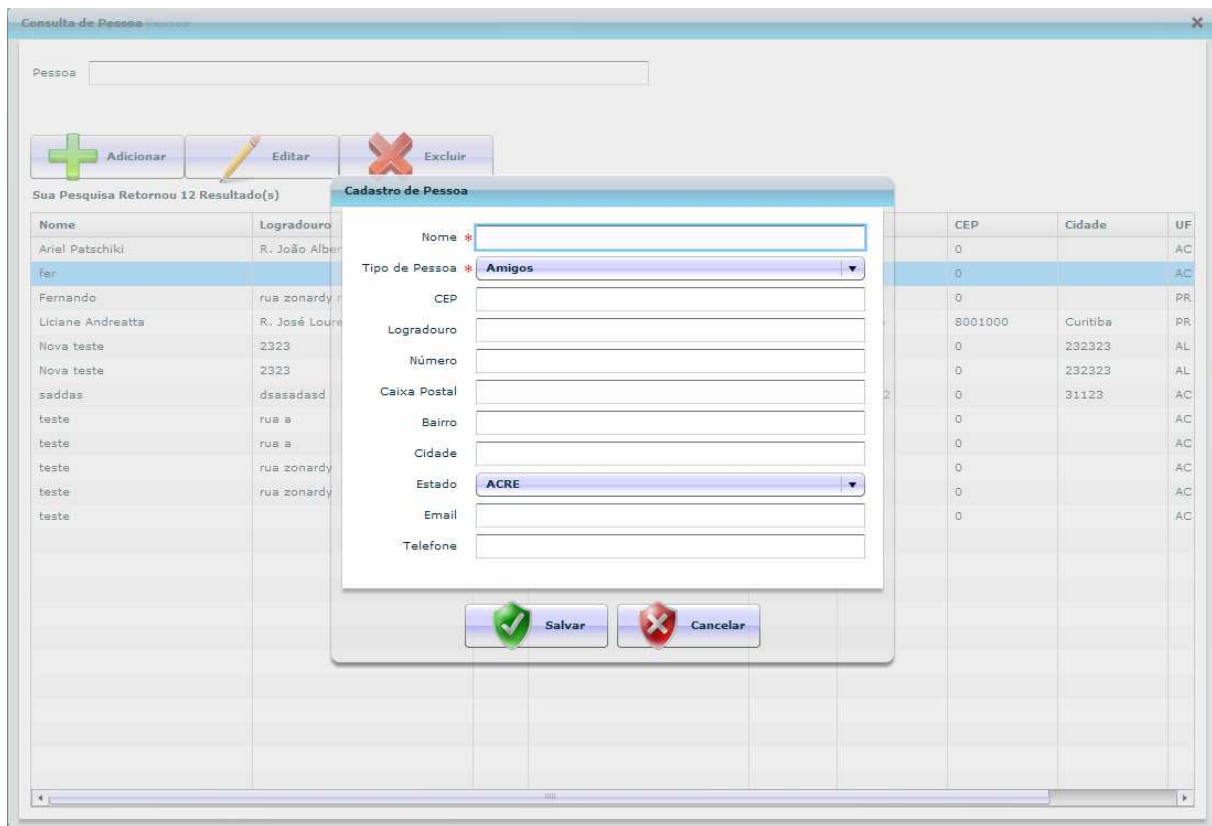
Consulta de Pessoa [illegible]

×

Pessoa

Adicionar Editar Excluir

Sua Pesquisa Retornou 12 Resultado(s)

| Nome | Logradouro | CEP | Cidade | UF |
|---|---|---|---|---|
| Ariel Patschiki | R. João Alber | 0 | | AC |
| fer | | 0 | | AC |
| Fernando | rua zonardy | 0 | | PR |
| Liciane Andreatta | R. José Loure | 8001000 | Curitiba | PR |
| Nova teste | 2323 | 0 | 232323 | AL |
| Nova teste | 2323 | 0 | 232323 | AL |
| saddas | dsasadasd | 0 | 31123 | AC |
| teste | rua a | 0 | | AC |
| teste | rua a | 0 | | AC |
| teste | rua zonardy | 0 | | AC |
| teste | rua zonardy | 0 | | AC |
| teste | | 0 | | AC |

Cadastro de Pessoa

Nome *

Tipo de Pessoa * Amigos

CEP

Logradouro

Número

Caixa Postal

Bairro

Cidade

Estado ACRE

Email

Telefone

Salvar Cancelar